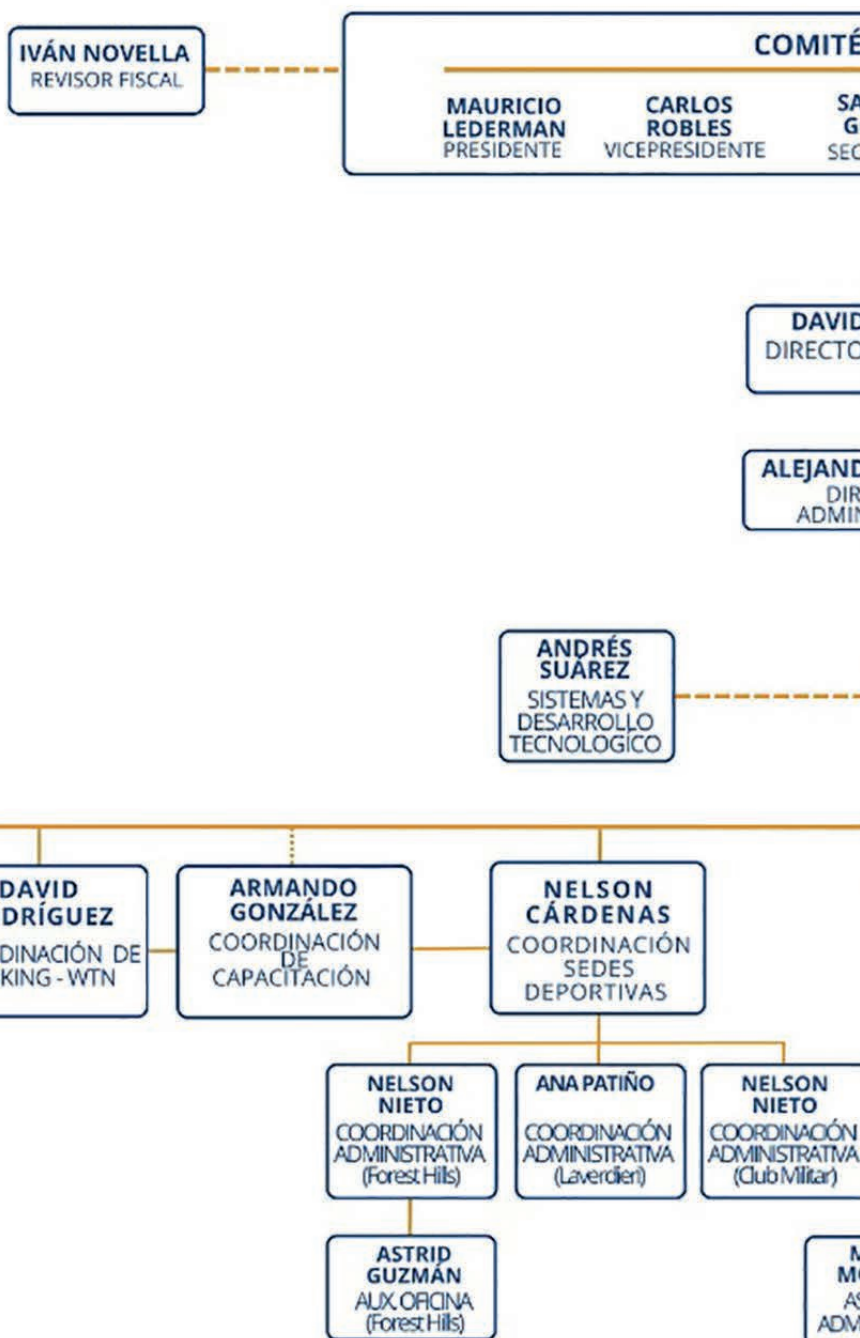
IVÁN NOVELLA
REVISOR FISCAL

COMITÉ

MAURICIO LEDERMAN
PRESIDENTE

CARLOS ROBLES
VICEPRESIDENTE

SA G
SEC

DAVID
DIRECTO

ALEJAND
DIR
ADMIN

ANDRÉS SUÁREZ
SISTEMAS Y DESARROLLO TECNOLOGICO

DAVID DRÍGUEZ
DINACIÓN DE KING - WTN

ARMANDO GONZÁLEZ
COORDINACIÓN DE CAPACITACIÓN

NELSON CÁRDENAS
COORDINACIÓN SEDES DEPORTIVAS

NELSON NIETO
COORDINACIÓN ADMINISTRATIVA (Forest Hills)

ANA PATIÑO
COORDINACIÓN ADMINISTRATIVA (Laverdieri)

NELSON NIETO
COORDINACIÓN ADMINISTRATIVA (Club Militar)

ASTRID GUZMÁN
AUX. OFICINA (Forest Hills)

M
MC
AS
ADM